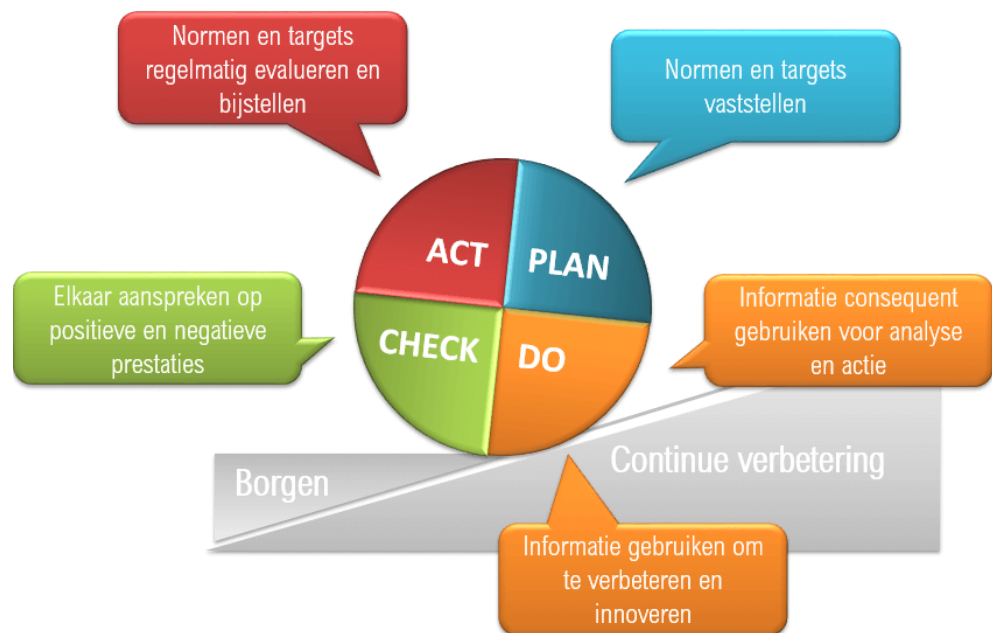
Normen en targets regelmatig evalueren en bijstellen

Normen en targets vaststellen

ACT

PLAN

Elkaar aanspreken op positieve en negatieve prestaties

CHECK

DO

Informatie consequent gebruiken voor analyse en actie

Borgen

Continue verbetering

Informatie gebruiken om te verbeteren en innoveren